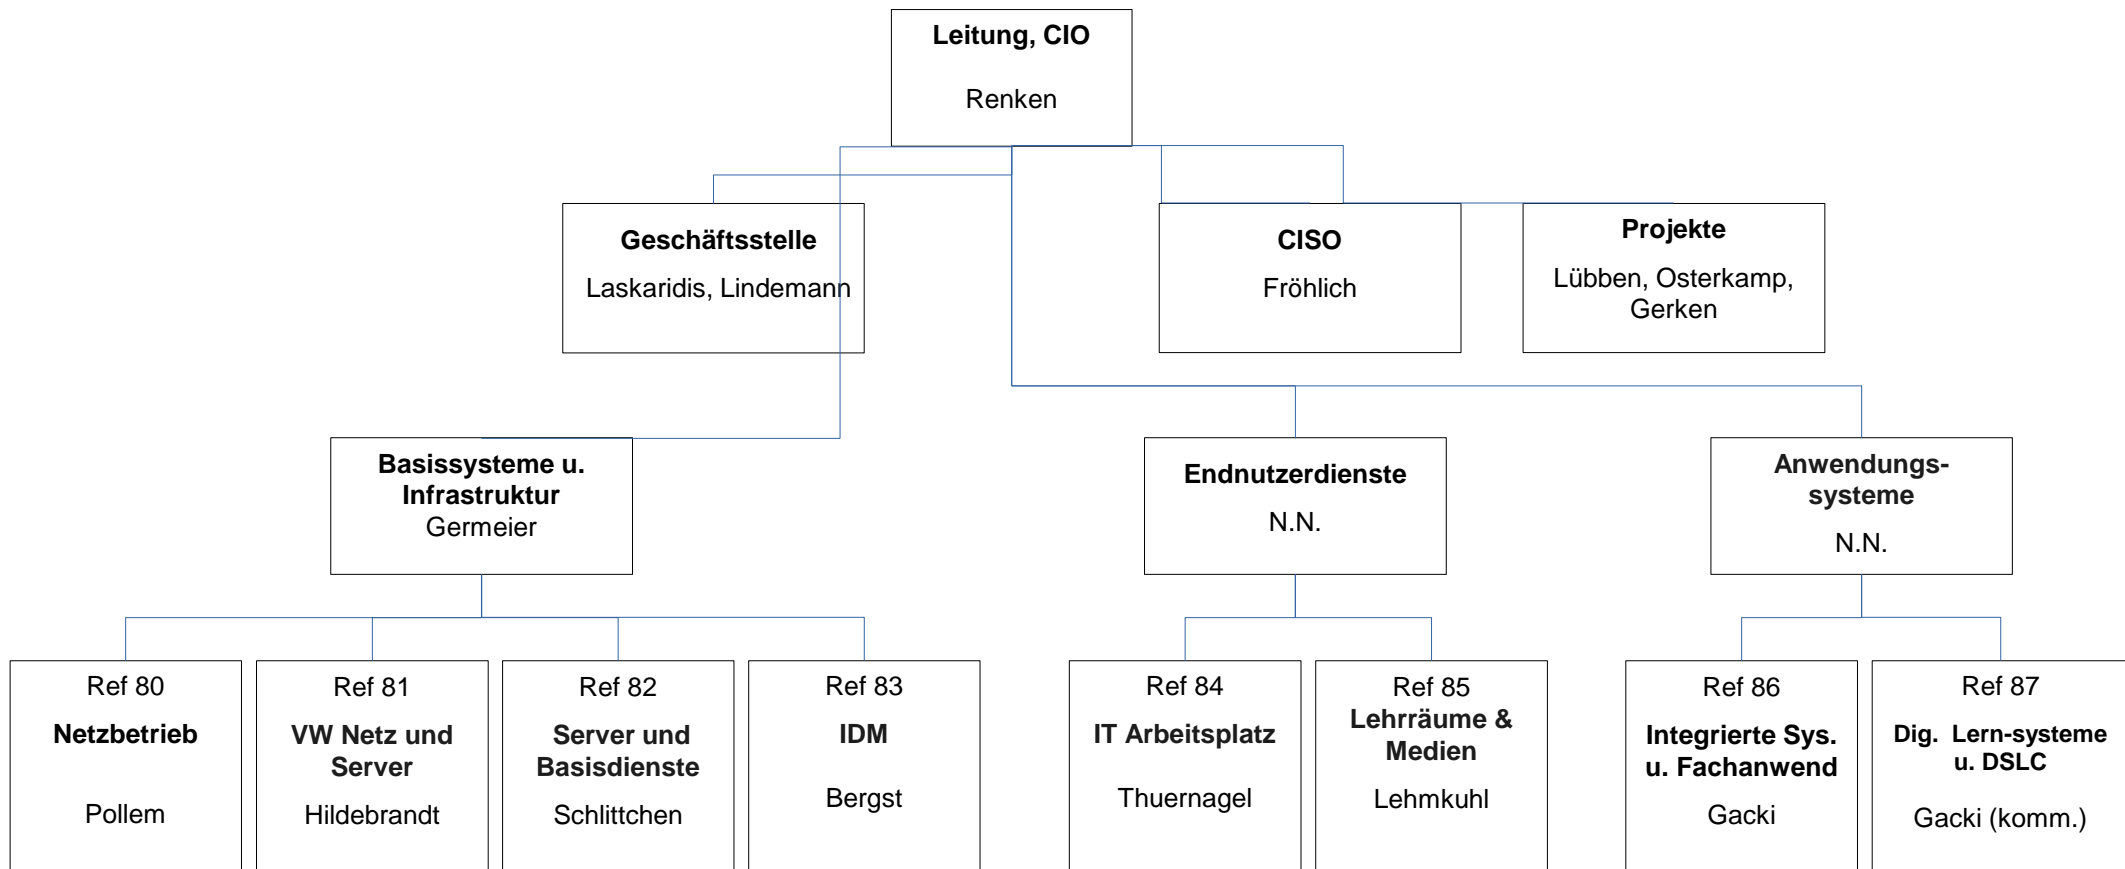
Leitung, CIO
Renken

Geschäftsstelle
Laskaridis, Lindemann

CISO
Fröhlich

Projekte
Lübben, Osterkamp, Gerken

Basissysteme u. Infrastruktur
Germeier

Endnutzerdienste
N.N.

Anwendungssysteme
N.N.

Ref 80
Netzbetrieb
Pollem

Ref 81
VW Netz und Server
Hildebrandt

Ref 82
Server und Basisdienste
Schlittchen

Ref 83
IDM
Bergst

Ref 84
IT Arbeitsplatz
Thuernagel

Ref 85
Lehrräume & Medien
Lehmkuhl

Ref 86
Integrierte Sys. u. Fachanwend
Gacki

Ref 87
Dig. Lern-systeme u. DSLC
Gacki (komm.)